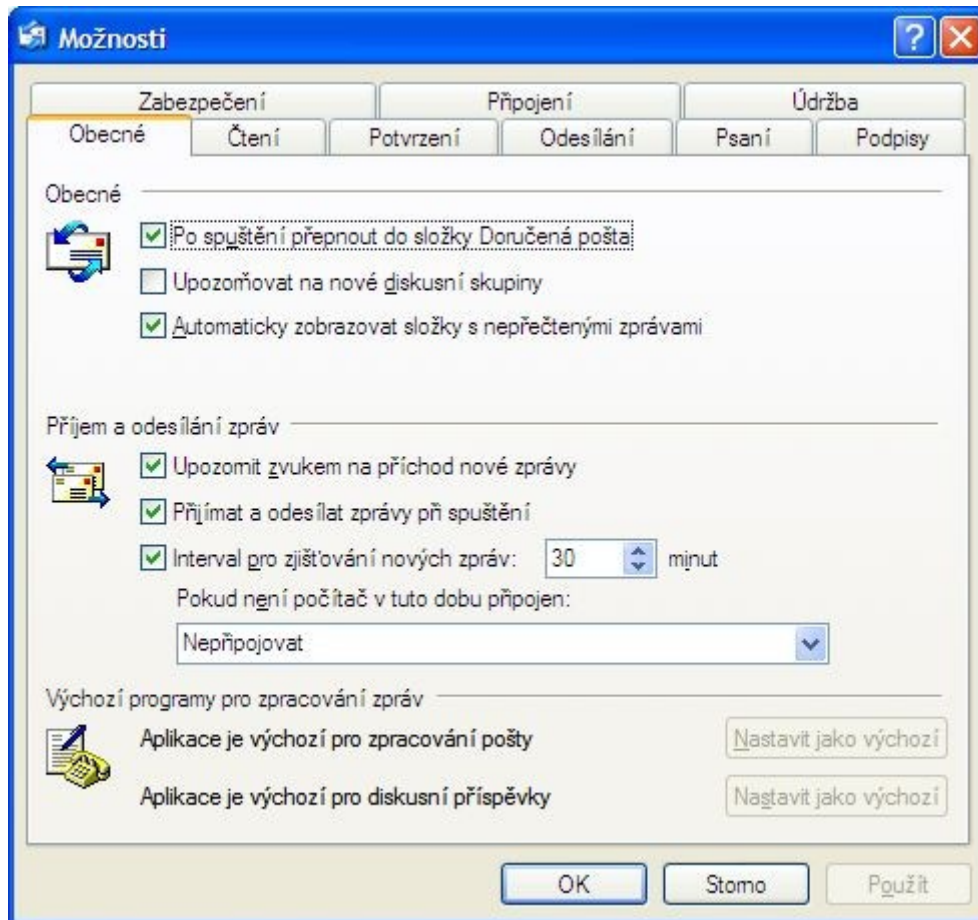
Možnosti

Zabezpečení | Připojení | Údržba
Obecné | Čtení | Potvrzení | Odesílání | Psaní | Podpisy

Obecné

Po spuštění přepnout do složky Doručená pošta

Upozorňovat na nové diskusní skupiny

Automaticky zobrazovat složky s nepřečtenými zprávami

Příjem a odesílání zpráv

Upozornit zvukem na příchod nové zprávy

Přijímat a odesílat zprávy při spuštění

Interval pro zjišťování nových zpráv: 30 minut

Pokud není počítač v tuto dobu připojen:

Nepřipojovat

Výchozí programy pro zpracování zpráv

Aplikace je výchozí pro zpracování pošty | Nastavit jako výchozí

Aplikace je výchozí pro diskusní příspěvky | Nastavit jako výchozí

OK | Storno | Použít